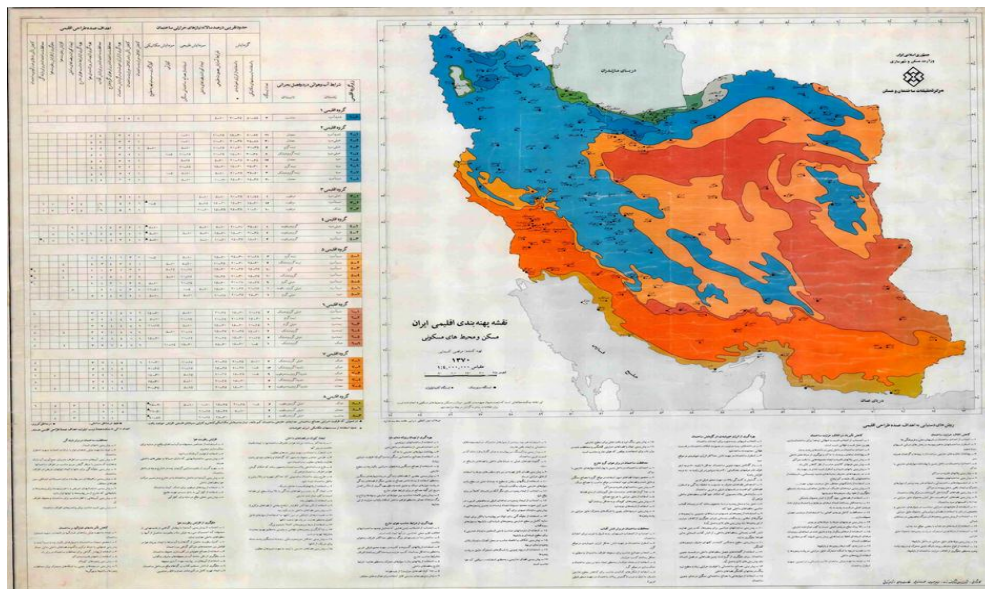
جمهوری اسلامی ایران
وزارت مسکن و شهرسازی
مرکز تحقیقات ساختمان و مسکن

دریای خزر

نقشه پهنه بندی اقلیمی ایران
مسکن و محیط های مسکونی

۱۳۷۰

خلیج فارس

دریای عمان

گروه اقلیمی ۱
گروه اقلیمی ۲
گروه اقلیمی ۳
گروه اقلیمی ۴
گروه اقلیمی ۵
گروه اقلیمی ۶
گروه اقلیمی ۷
گروه اقلیمی ۸

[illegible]